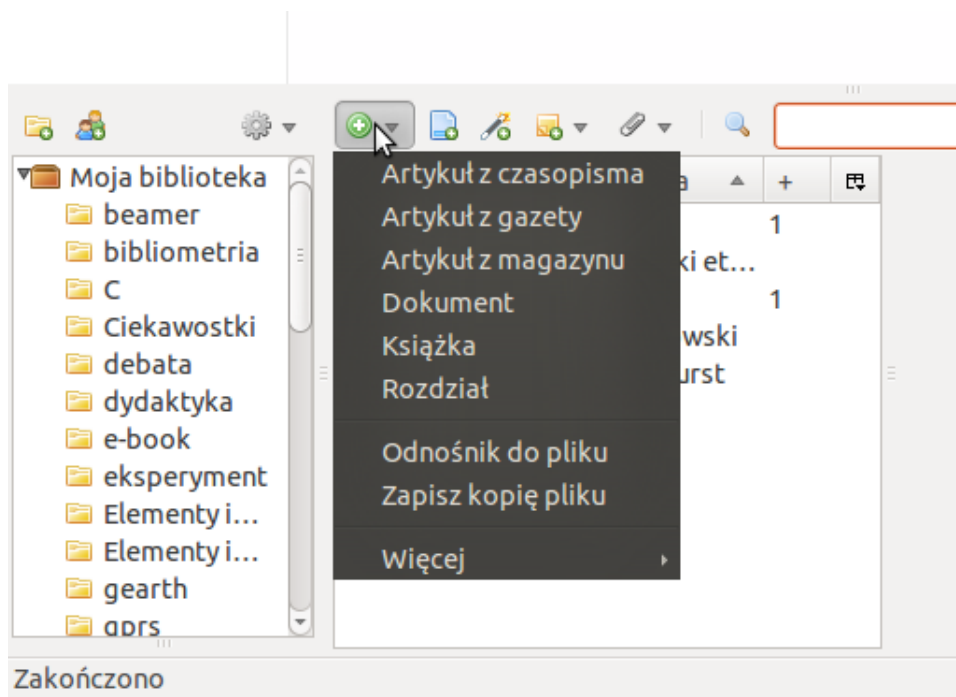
Moja biblioteka
beamer
bibliometria
C
Ciekawostki
debata
dydaktyka
e-book
eksperyment
Elementy i…
Elementy i…
gearth
gprs

Artykuł z czasopisma
Artykuł z gazety
Artykuł z magazynu
Dokument
Książka
Rozdział

Odnośnik do pliku
Zapisz kopię pliku

Więcej

a
+
1
ki et…
1
wski
urst

Zakończono